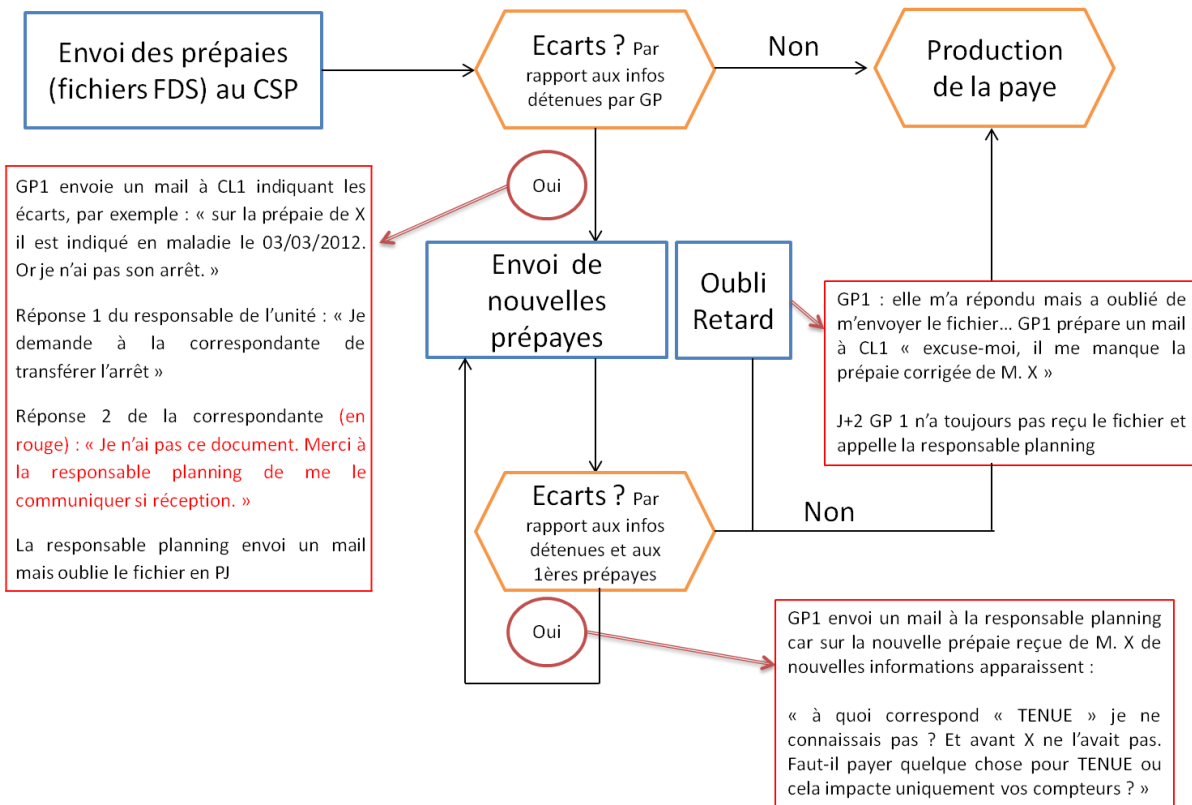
Envoi des prépaies (fichiers FDS) au CSP

Ecarts ? Par rapport aux infos détenues par GP

Non

Production de la paye

Oui

GP1 envoie un mail à CL1 indiquant les écarts, par exemple : « sur la prépaie de X il est indiqué en maladie le 03/03/2012. Or je n'ai pas son arrêt. »

Réponse 1 du responsable de l'unité : « Je demande à la correspondante de transférer l'arrêt »

Réponse 2 de la correspondante (en rouge) : « Je n'ai pas ce document. Merci à la responsable planning de me le communiquer si réception. »

La responsable planning envoi un mail mais oublie le fichier en PJ

Envoi de nouvelles prépayes

Oubli Retard

GP1 : elle m'a répondu mais a oublié de m'envoyer le fichier… GP1 prépare un mail à CL1 « excuse-moi, il me manque la prépaie corrigée de M. X »

J+2 GP 1 n'a toujours pas reçu le fichier et appelle la responsable planning

Ecarts ? Par rapport aux infos détenues et aux 1ères prépayes

Non

Oui

GP1 envoi un mail à la responsable planning car sur la nouvelle prépaie reçue de M. X de nouvelles informations apparaissent :

« à quoi correspond « TENUE » je ne connaissais pas ? Et avant X ne l'avait pas. Faut-il payer quelque chose pour TENUE ou cela impacte uniquement vos compteurs ? »